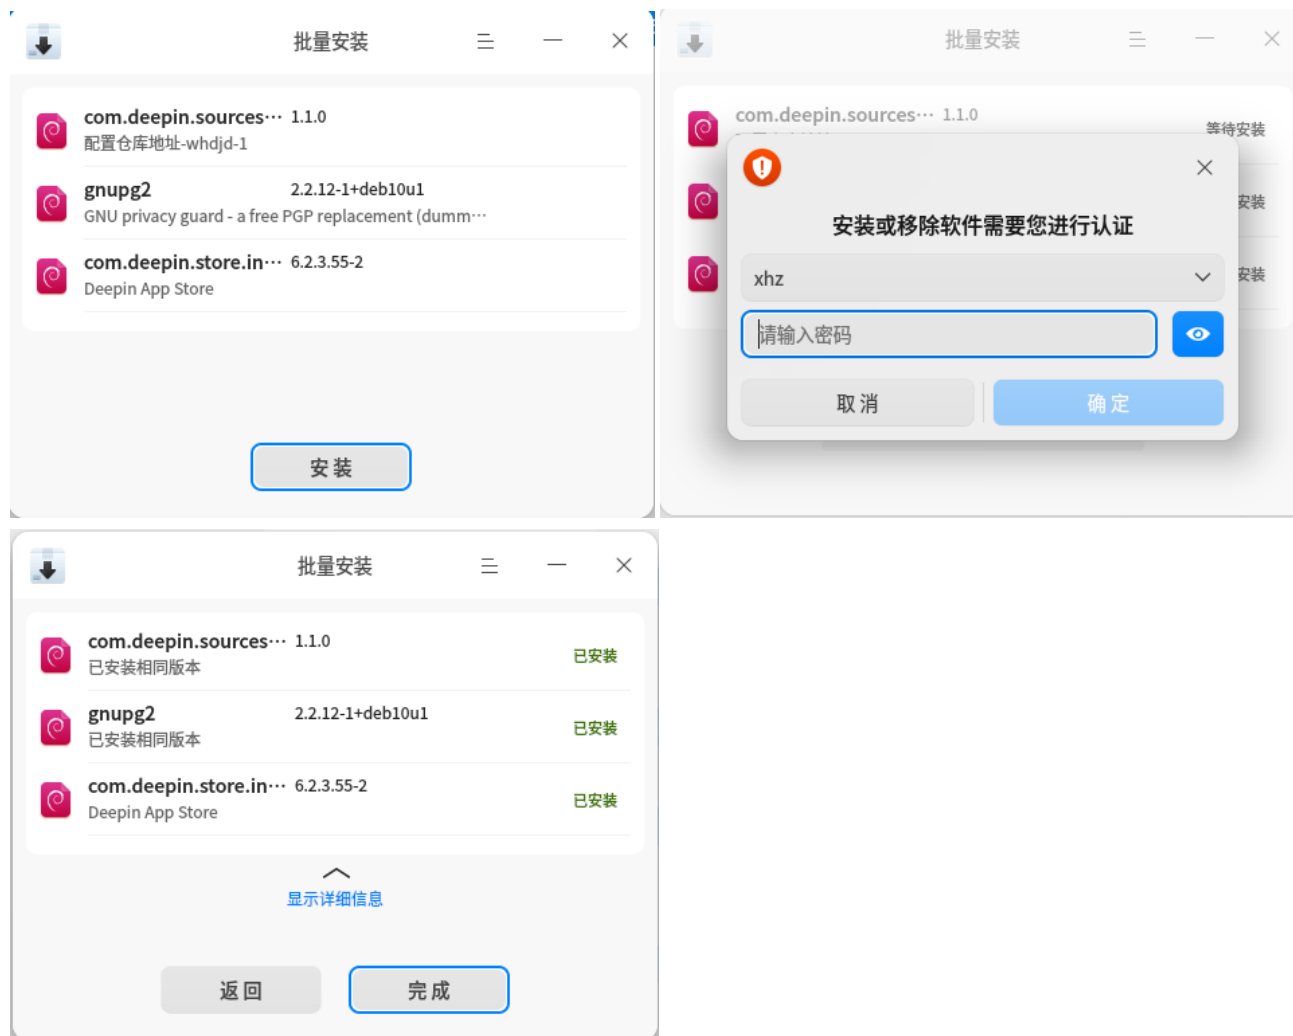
批量安装

com.deepin.sources··· 1.1.0
配置仓库地址-whdjd-1

gnupg2 2.2.12-1+deb10u1
GNU privacy guard - a free PGP replacement (dumm···

com.deepin.store.in··· 6.2.3.55-2
Deepin App Store

安装

批量安装

com.deepin.sources··· 1.1.0
等待安装

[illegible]安装

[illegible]安装

安装或移除软件需要您进行认证

xhz

请输入密码

取消

确定

批量安装

com.deepin.sources··· 1.1.0
已安装相同版本
已安装

gnupg2 2.2.12-1+deb10u1
已安装相同版本
已安装

com.deepin.store.in··· 6.2.3.55-2
Deepin App Store
已安装

显示详细信息

返回

完成